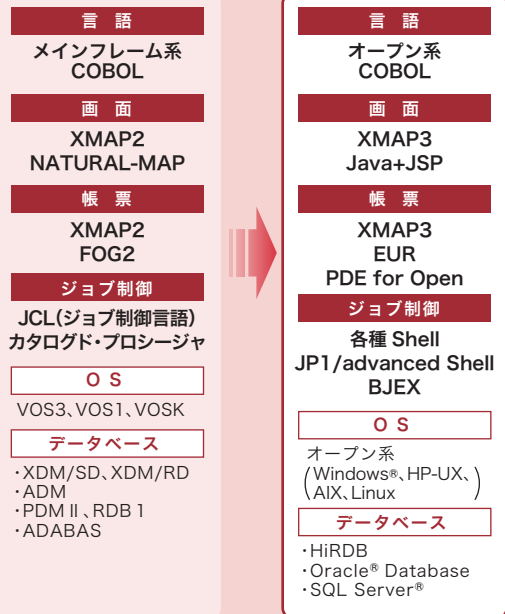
言 語

メインフレーム系
COBOL

画 面

XMAP2
NATURAL-MAP

帳 票

XMAP2
FOG2

ジョブ制御

JCL(ジョブ制御言語)
カタログド・プロシージャ

O S

VOS3、VOS1、VOSK

データベース

・XDM/SD、XDM/RD
・ADM
・PDM II、RDB 1
・ADABAS

言 語

オープン系
COBOL

画 面

XMAP3
Java+JSP

帳 票

XMAP3
EUR
PDE for Open

ジョブ制御

各種 Shell
JP1/advanced Shell
BJEX

O S

オープン系
(Windows®、HP-UX、AIX、Linux)

データベース

・HiRDB
・Oracle® Database
・SQL Server®